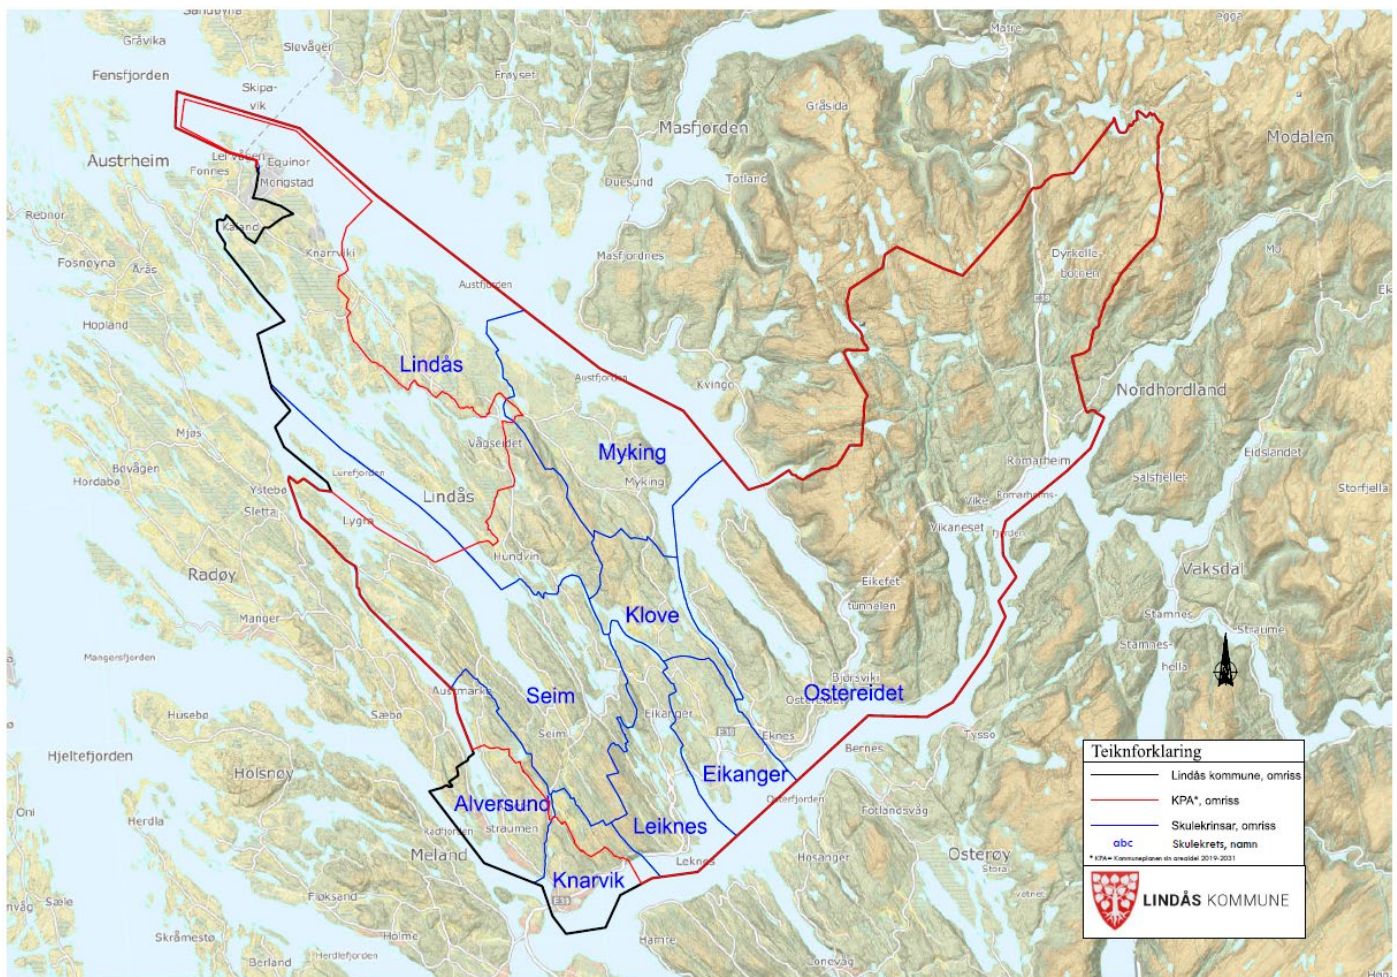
Sandvika
Gråvika
Fensfjorden
Sløvåg
Skipavik
Frøyset
Austrheim
Leirvågen
Equinor
Fonnes
Mongstad
Rebnor
Kaland
Fosnøyna
Åras
Knarrvik
Hopland
Masfjorden
Gråsida
Matre
Modalen
Duesund
Totland
Masfjordnes
Austfjorden
Dyrkolbotn
Lindås
Austfjorden
Kvingo
Nordhordland
Mjøs
Vågseidet
Myking
Myking
Romarheim
Eidslandet
Bøvågen
Hordabø
Ystebø
Sletta
Lurefjorden
Lindås
Lygra
Salsfjellet
Storfjella
Romarheimsfjorden
Vike
Vikaneset
Radøy
Hundvin
Vaksdal
Manger
Klove
Eikefet tunnelen
Stamnes
Stamneshella
Straume
Mangersfjorden
Seim
Bjørsvik
Ostereidet
Osterøidet
Husebø
Austmarka
Sæbø
Seim
Eikanger
E39
Eknes
Tysso
Bernes
Hjeltefjorden
Holsnøy
Eikanger
Osterfjorden
Fotlandsvåg
Oni
Herdla
Alversund
Radfjorden
Straumen
Leiknes
Meland
Hosanger
Osterøy
Stora
Knarvik
Lekness
Sæle
Flatøy
Frekhaug
Skråmesto
Holme
Herdlefjorden
Berland
Hamre
Lonevåg

Teiknforklaring
Lindås kommune, omriss
KPA*, omriss
Skulekrinsar, omriss
abc Skulekrets, namn
* KPA= Kommuneplanen sin arealdel 2019-2031
LINDÅS KOMMUNE